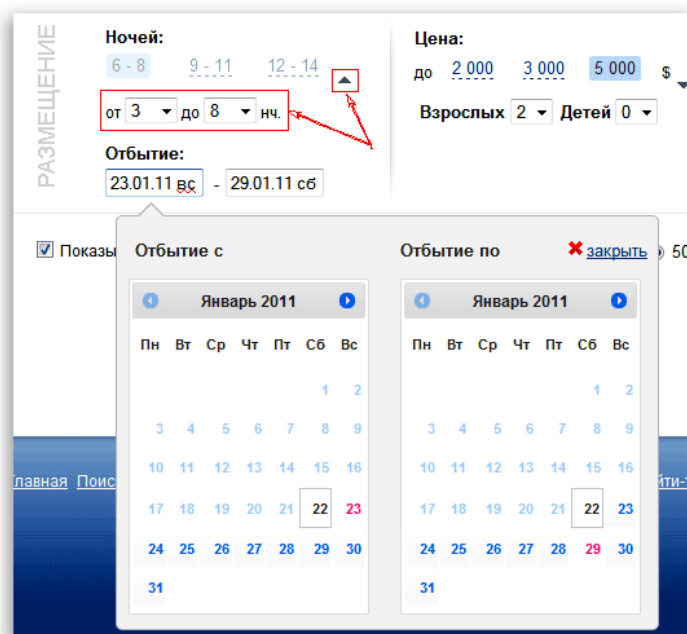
РАЗМЕЩЕНИЕ

Ночей:
6 - 8 9 - 11 12 - 14
от 3 до 8 нч.

Отбытие:
23.01.11 вс - 29.01.11 сб

Цена:
до 2 000 3 000 5 000 $

Взрослых 2 Детей 0

Показы

50

Главная Поис

йти-т

Отбытие с

Январь 2011

| Пн | Вт | Ср | Чт | Пт | Сб | Вс |
|---|---|---|---|---|---|---|
| | | | | | 1 | 2 |
| 3 | 4 | 5 | 6 | 7 | 8 | 9 |
| 10 | 11 | 12 | 13 | 14 | 15 | 16 |
| 17 | 18 | 19 | 20 | 21 | 22 | 23 |
| 24 | 25 | 26 | 27 | 28 | 29 | 30 |
| 31 | | | | | | |

Отбытие по

закрыть

Январь 2011

| Пн | Вт | Ср | Чт | Пт | Сб | Вс |
|---|---|---|---|---|---|---|
| | | | | | 1 | 2 |
| 3 | 4 | 5 | 6 | 7 | 8 | 9 |
| 10 | 11 | 12 | 13 | 14 | 15 | 16 |
| 17 | 18 | 19 | 20 | 21 | 22 | 23 |
| 24 | 25 | 26 | 27 | 28 | 29 | 30 |
| 31 | | | | | | |